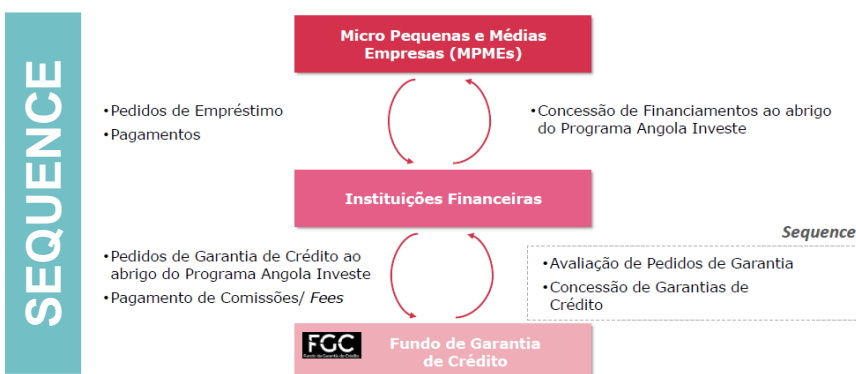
SEQUENCE

Micro Pequenas e Médias Empresas (MPMEs)

•Pedidos de Empréstimo
•Pagamentos

•Concessão de Financiamentos ao abrigo do Programa Angola Investe

Instituições Financeiras

Sequence

•Pedidos de Garantia de Crédito ao abrigo do Programa Angola Investe
•Pagamento de Comissões/ Fees

•Avaliação de Pedidos de Garantia
•Concessão de Garantias de Crédito

FGC
Fundo de Garantia de Crédito

Fundo de Garantia de Crédito